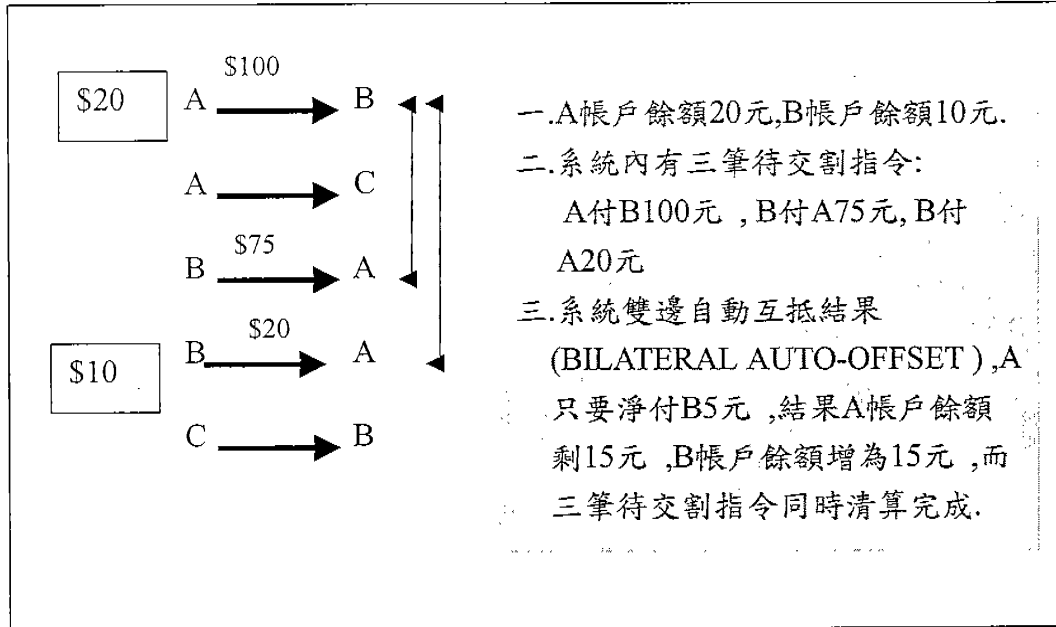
$20

A $100 B

A C

B $75 A

$10

B $20 A

C B

一.A帳戶餘額20元,B帳戶餘額10元.

二.系統內有三筆待交割指令:
A付B100元 ,B付A75元, B付A20元

三.系統雙邊自動互抵結果 (BILATERAL AUTO-OFFSET ) ,A只要淨付B5元 ,結果A帳戶餘額剩15元 ,B帳戶餘額增為15元 ,而三筆待交割指令同時清算完成.